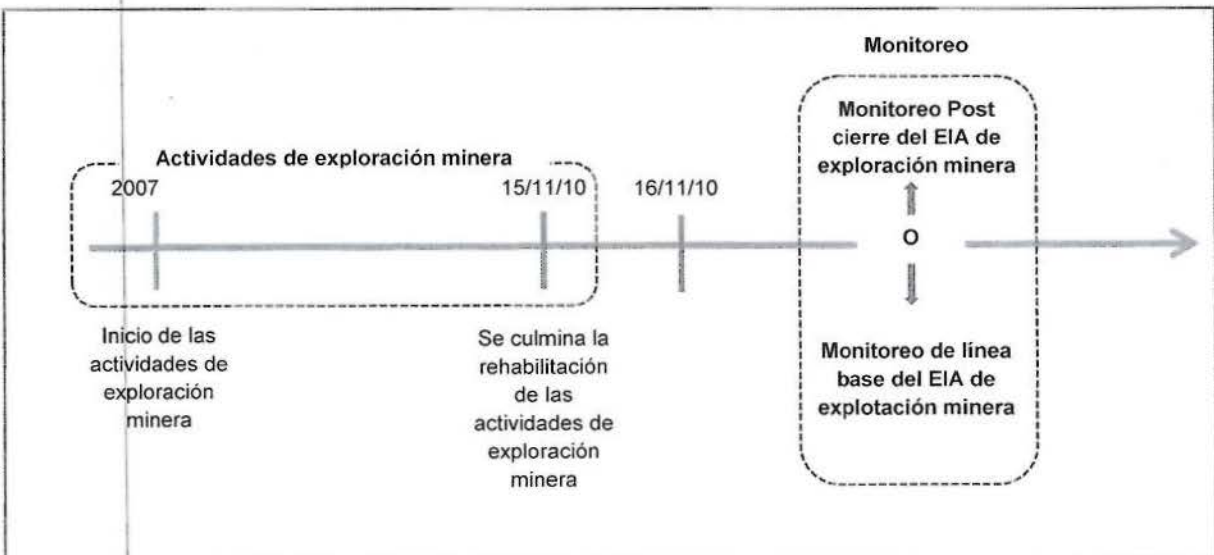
Monitoreo

Actividades de exploración minera

2007

15/11/10

16/11/10

Monitoreo Post cierre del EIA de exploración minera

O

Monitoreo de línea base del EIA de explotación minera

Inicio de las actividades de exploración minera

Se culmina la rehabilitación de las actividades de exploración minera